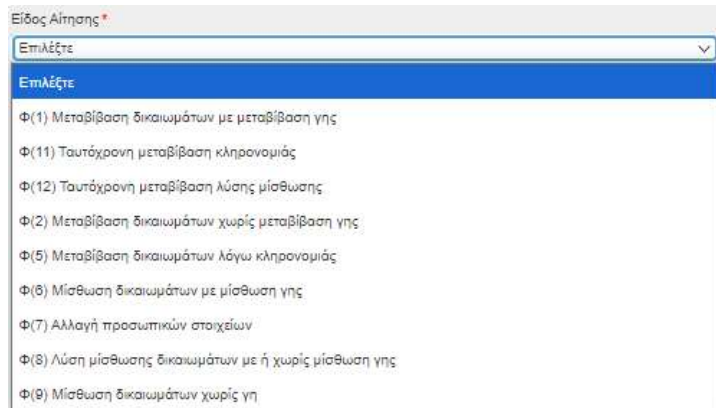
Είδος Αίτησης*

Επιλέξτε

Επιλέξτε

Φ(1) Μεταβίβαση δικαιωμάτων με μεταβίβαση γης

Φ(11) Ταυτόχρονη μεταβίβαση κληρονομιάς

Φ(12) Ταυτόχρονη μεταβίβαση λύσης μίσθωσης

Φ(2) Μεταβίβαση δικαιωμάτων χωρίς μεταβίβαση γης

Φ(5) Μεταβίβαση δικαιωμάτων λόγω κληρονομιάς

Φ(6) Μίσθωση δικαιωμάτων με μίσθωση γης

Φ(7) Αλλαγή προσωπικών στοιχείων

Φ(8) Λύση μίσθωσης δικαιωμάτων με ή χωρίς μίσθωση γης

Φ(9) Μίσθωση δικαιωμάτων χωρίς γη